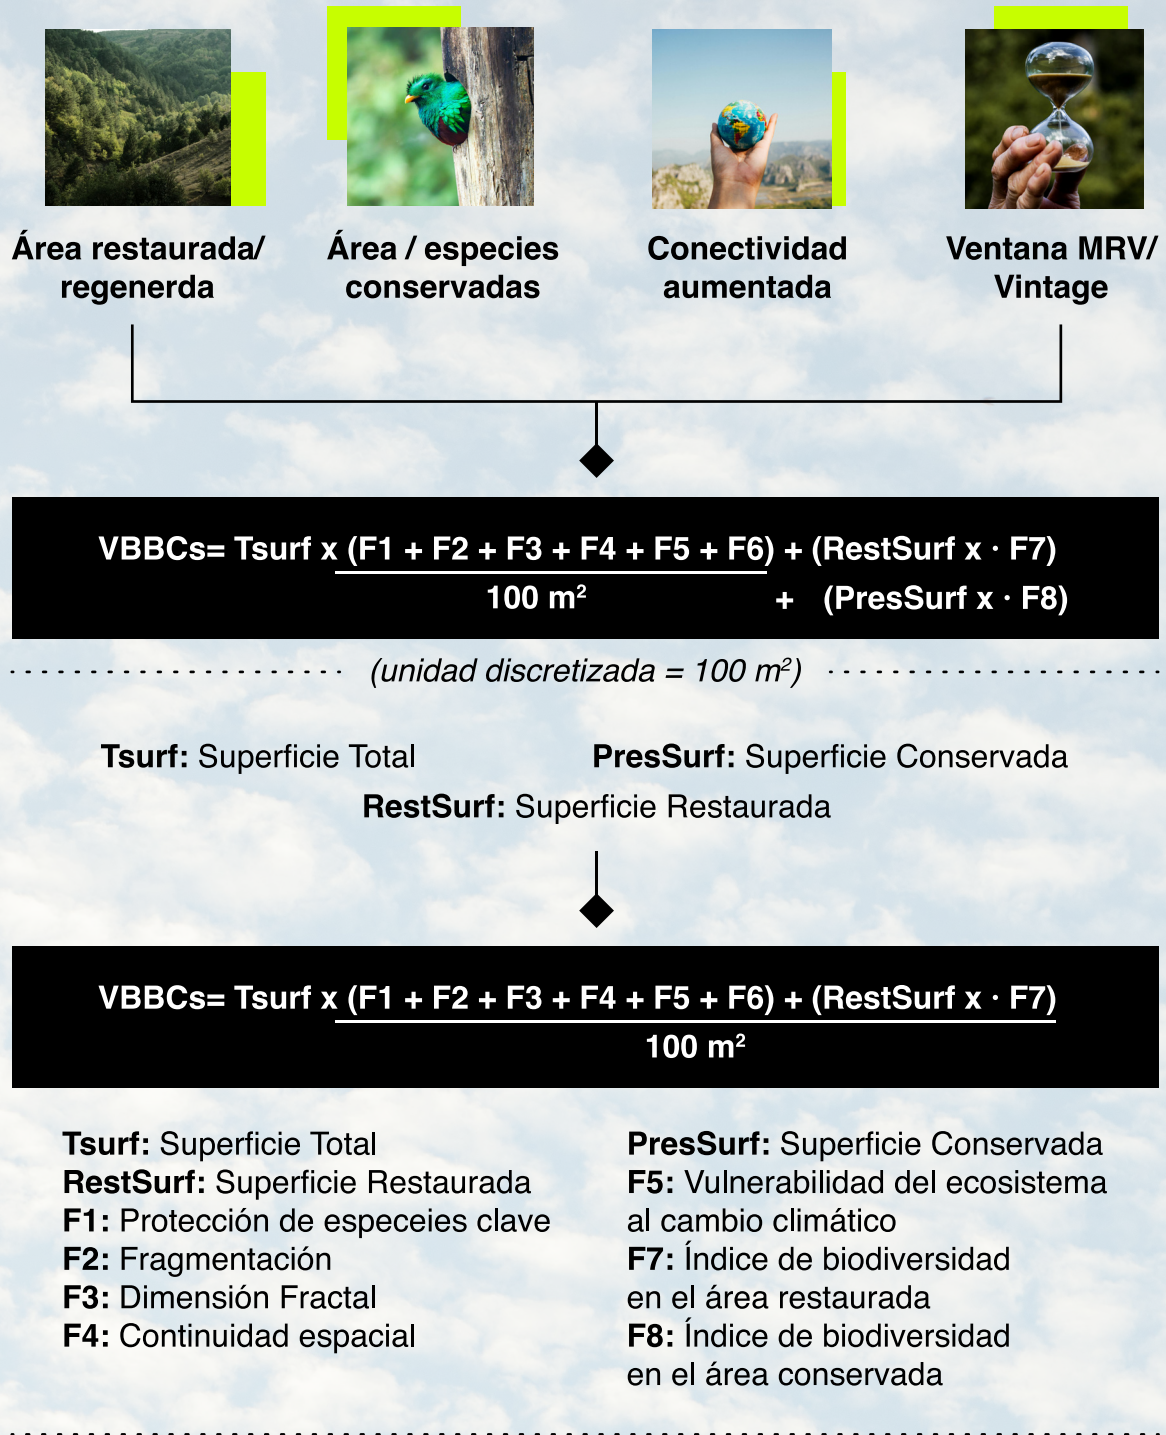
Área restaurada/ regenerda

Área / especies conservadas

Conectividad aumentada

Ventana MRV/ Vintage

VBBCs= Tsurf x $\frac{(F1 + F2 + F3 + F4 + F5 + F6)}{100\ m^2}$ + (RestSurf x · F7) + (PresSurf x · F8)

(unidad discretizada = 100 $m^2$)

**Tsurf:** Superficie Total

**PresSurf:** Superficie Conservada

**RestSurf:** Superficie Restaurada

VBBCs= Tsurf x $\frac{(F1 + F2 + F3 + F4 + F5 + F6) + (RestSurf x · F7)}{100\ m^2}$

**Tsurf:** Superficie Total
**RestSurf:** Superficie Restaurada
**F1:** Protección de especeies clave
**F2:** Fragmentación
**F3:** Dimensión Fractal
**F4:** Continuidad espacial

**PresSurf:** Superficie Conservada
**F5:** Vulnerabilidad del ecosistema al cambio climático
**F7:** Índice de biodiversidad en el área restaurada
**F8:** Índice de biodiversidad en el área conservada